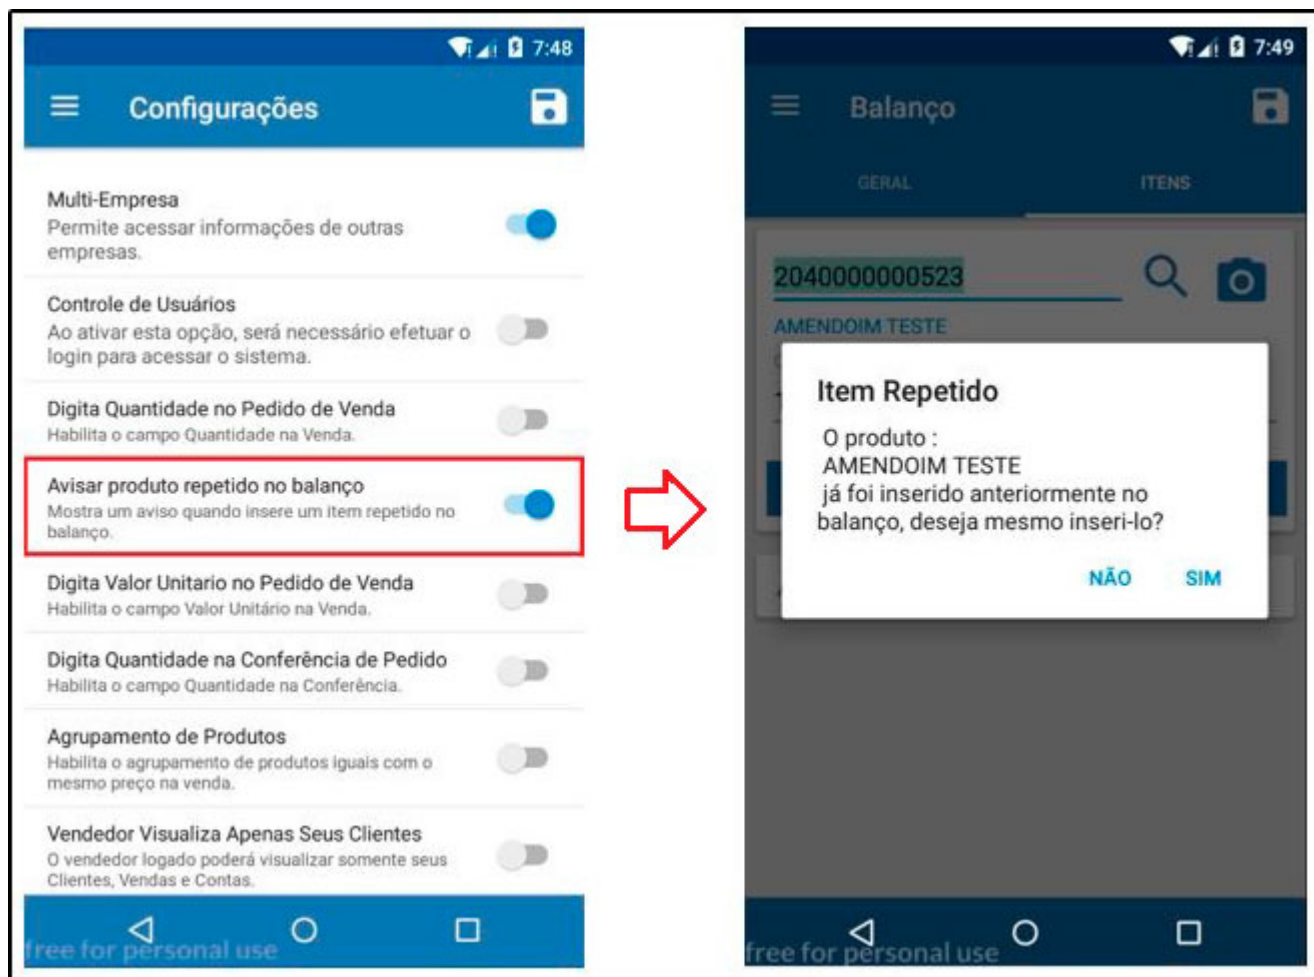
7:48

Configurações

Multi-Empresa
Permite acessar informações de outras empresas.

Controle de Usuários
Ao ativar esta opção, será necessário efetuar o login para acessar o sistema.

Digita Quantidade no Pedido de Venda
Habilita o campo Quantidade na Venda.

Avisar produto repetido no balanço
Mostra um aviso quando insere um item repetido no balanço.

Digita Valor Unitario no Pedido de Venda
Habilita o campo Valor Unitário na Venda.

Digita Quantidade na Conferência de Pedido
Habilita o campo Quantidade na Conferência.

Agrupamento de Produtos
Habilita o agrupamento de produtos iguais com o mesmo preço na venda.

Vendedor Visualiza Apenas Seus Clientes
O vendedor logado poderá visualizar somente seus Clientes, Vendas e Contas.

free for personal use

7:49

Balanço

GERAL ITENS

2040000000523

AMENDOIM TESTE

Item Repetido

O produto :
AMENDOIM TESTE
já foi inserido anteriormente no balanço, deseja mesmo inseri-lo?

NÃO SIM

free for personal use